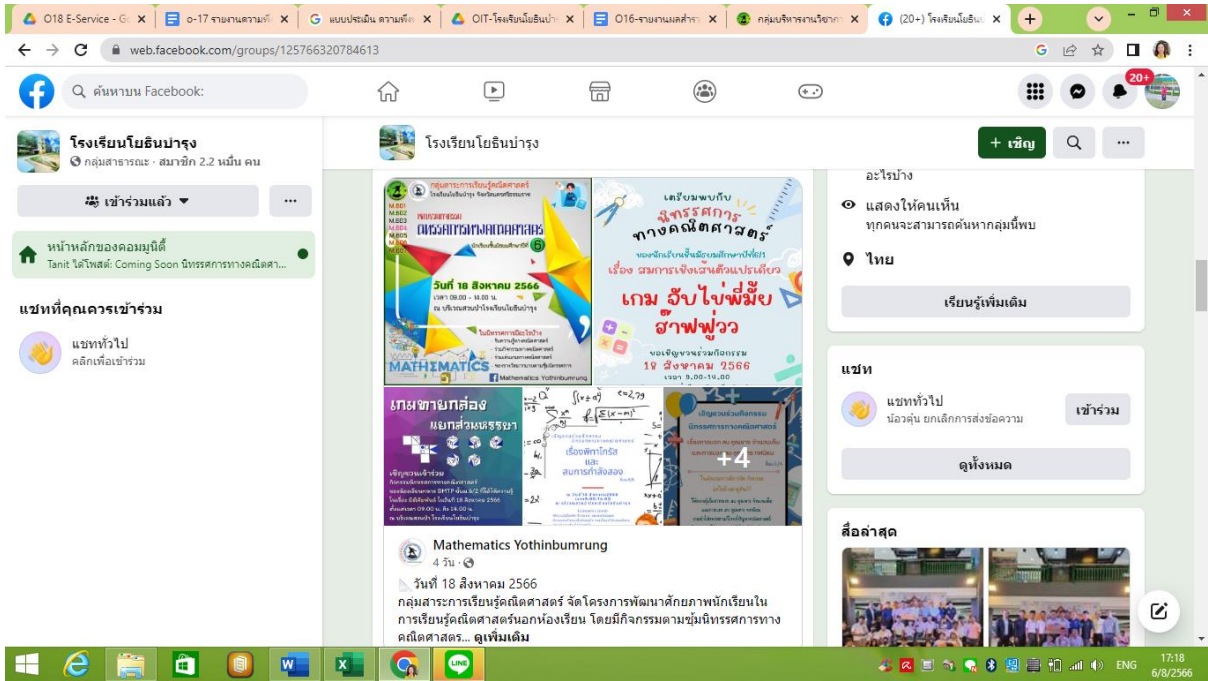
O18 E-Service - G ×
o-17 รายงานความพึ ×
แบบประเมิน ความพึง ×
OIT-โรงเรียนโยธินบำ ×
O16-รายงานผลสำร ×
กลุ่มบริหารงานวิชาก ×
(20+) โรงเรียนโยธิน ×

web.facebook.com/groups/125766320784613

ค้นหาบน Facebook:

20+

โรงเรียนโยธินบำรุง
กลุ่มสาธารณะ · สมาชิก 2.2 หมื่น คน

เข้าร่วมแล้ว
...

หน้าหลักของคอมมูนิตี้
Tanit ได้โพสต์: Coming Soon นิทรรศการทางคณิตศา...

แชทที่คุณควรเข้าร่วม

แชททั่วไป
คลิกเพื่อเข้าร่วม

โรงเรียนโยธินบำรุง
+ เชิญ
...

กลุ่มสาระการเรียนรู้คณิตศาสตร์
นิทรรศการทางคณิตศาสตร์
วันที่ 18 สิงหาคม 2566
MATHEMATICS
Mathematics Yothinbumrung

เตรียมพบกับ
นิทรรศการ
ทางคณิตศาสตร์
เรื่อง สมการเชิงเส้นตัวแปรเดียว
เกม ฉับไข่พี่มีย ฮ้าฟฟูว
ขอเชิญชวนร่วมกิจกรรม
18 สิงหาคม 2566

เกมขายกล่อง
แยกส่วนหรรษา

เรื่องพีทาโกรัส และ สมการกำลังสอง

+4

Mathematics Yothinbumrung
4 วัน ·

วันที่ 18 สิงหาคม 2566
กลุ่มสาระการเรียนรู้คณิตศาสตร์ จัดโครงการพัฒนาศักยภาพนักเรียนในการเรียนรู้คณิตศาสตร์นอกห้องเรียน โดยมีกิจกรรมตามซุ้มนิทรรศการทางคณิตศาสตร์... ดูเพิ่มเติม

อะไรบ้าง

แสดงให้คนเห็น
ทุกคนจะสามารถค้นหากลุ่มนี้พบ

ไทย

เรียนรู้เพิ่มเติม

แชท

แชททั่วไป
น้องตุ้น ยกเลิกการส่งข้อความ
เข้าร่วม

ดูทั้งหมด

สื่อล่าสุด

ENG
17:18
6/8/2566